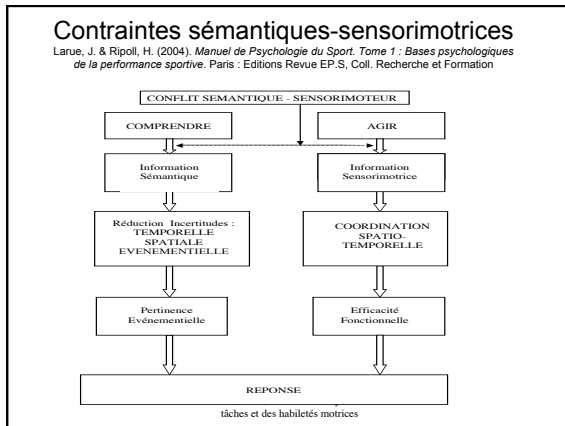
Contraintes sémantiques-sensorimotrices

Larue, J. & Ripoll, H. (2004). *Manuel de Psychologie du Sport. Tome 1 : Bases psychologiques de la performance sportive*. Paris : Editions Revue EP.S, Coll. Recherche et Formation

CONFLIT SEMANTIQUE - SENSORIMOTEUR

COMPRENDRE

AGIR

Information Sémantique

Information Sensorimotrice

Réduction Incertitudes : TEMPORELLE SPATIALE EVENEMENTIELLE

COORDINATION SPATIO-TEMPORELLE

Pertinence Evénementielle

Efficacité Fonctionnelle

REPONSE

tâches et des habiletés motrices